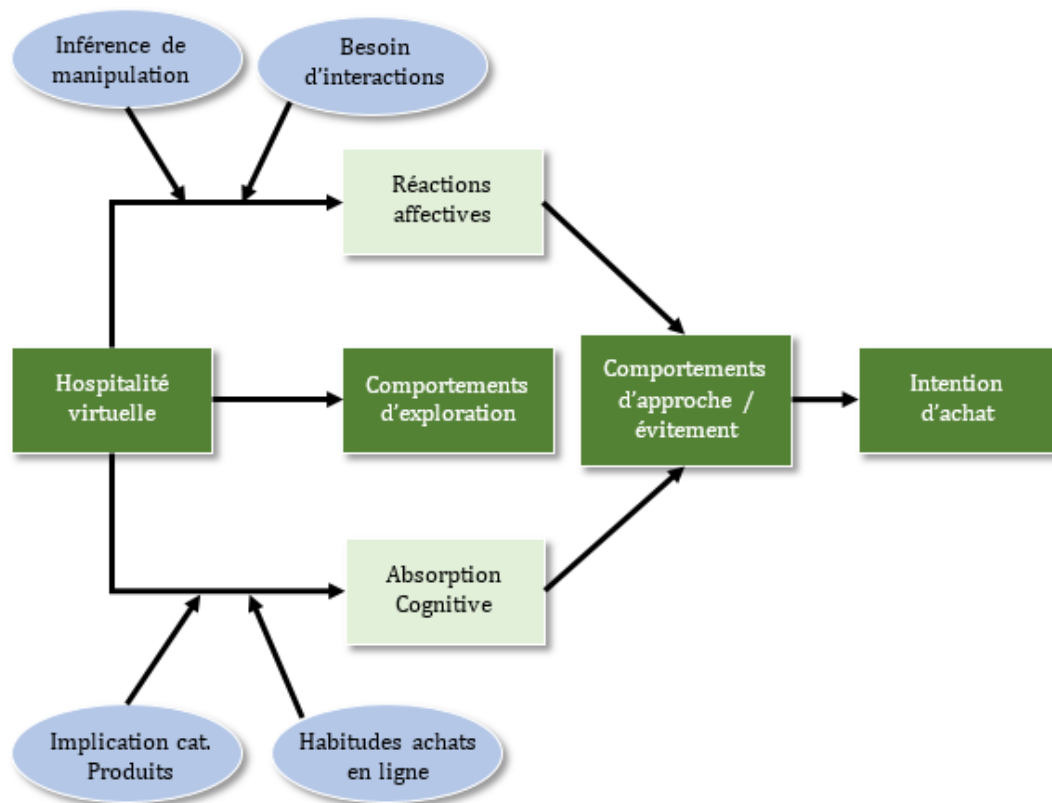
Inférence de manipulation

Besoin d'interactions

Réactions affectives

Hospitalité virtuelle

Comportements d'exploration

Comportements d'approche / évitement

Intention d'achat

Absorption Cognitive

Implication cat. Produits

Habitudes achats en ligne